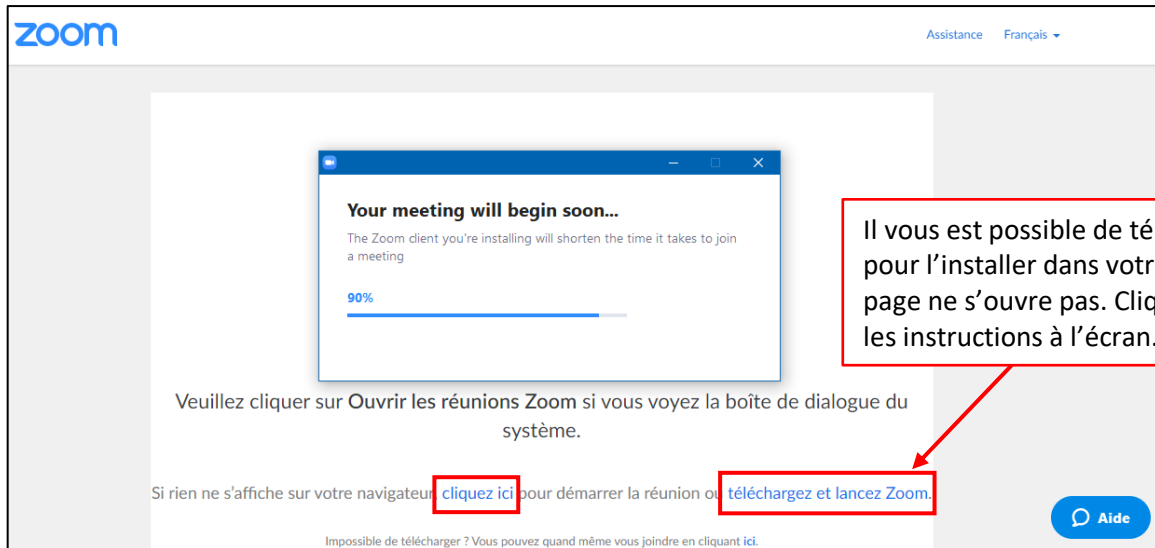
zoom

Assistance Français

Your meeting will begin soon...

The Zoom client you're installing will shorten the time it takes to join a meeting

90%

Il vous est possible de té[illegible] pour l'installer dans votr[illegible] page ne s'ouvre pas. Cliq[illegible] les instructions à l'écran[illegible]

Veuillez cliquer sur Ouvrir les réunions Zoom si vous voyez la boîte de dialogue du système.

Si rien ne s'affiche sur votre navigateur cliquez ici pour démarrer la réunion ou téléchargez et lancez Zoom.

Aide

Impossible de télécharger ? Vous pouvez quand même vous joindre en cliquant ici.